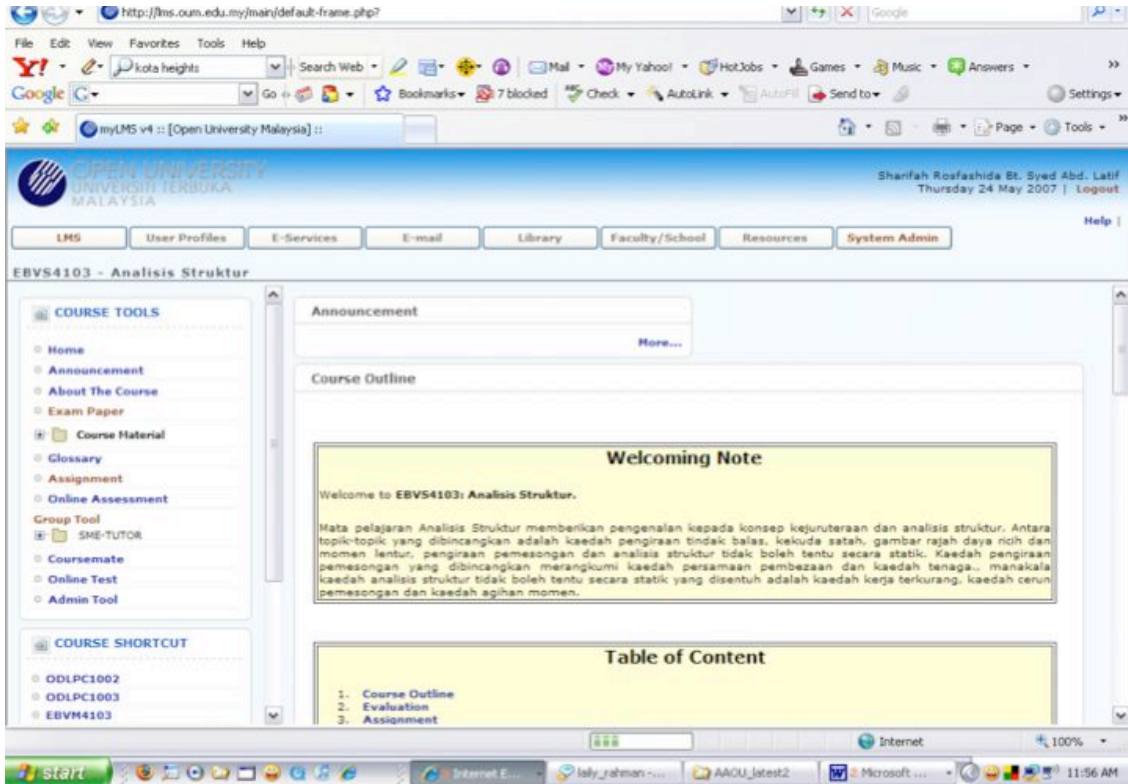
http://lms.oum.edu.my/main/default-frame.php?

Google

File Edit View Favorites Tools Help

Y! kota heights Search Web Mail My Yahoo! HotJobs Games Music Answers

Google G Go Bookmarks 7 blocked Check AutoLink AutoFill Send to Settings

myLMS v4 :: [Open University Malaysia] ::

Page Tools

OPEN UNIVERSITY UNIVERSITI TERBUKA MALAYSIA

Sharifah Rosfashida Bt. Syed Abd. Latif Thursday 24 May 2007 | Logout

Help |

LMS User Profiles E-Services E-mail Library Faculty/School Resources System Admin

EBVS4103 - Analisis Struktur

COURSE TOOLS

Home
Announcement
About The Course
Exam Paper
Course Material
Glossary
Assignment
Online Assessment
Group Tool
SME-TUTOR
Coursemate
Online Test
Admin Tool

COURSE SHORTCUT

ODLPC1002
ODLPC1003
EBVM4103

Announcement

More...

Course Outline

Welcoming Note

Welcome to EBVS4103: Analisis Struktur.

Mata pelajaran Analisis Struktur memberikan pengenalan kepada konsep kejuruteraan dan analisis struktur. Antara topik-topik yang dibincangkan adalah kaedah pengiraan tindak balas, kekuda satah, gambar rajah daya ricih dan momen lentur, pengiraan pemesongan dan analisis struktur tidak boleh tentu secara statik. Kaedah pengiraan pemesongan yang dibincangkan merangkumi kaedah persamaan pembezaan dan kaedah tenaga.. manakala kaedah analisis struktur tidak boleh tentu secara statik yang disentuh adalah kaedah kerja terkurang, kaedah cerun pemesongan dan kaedah agihan momen.

Table of Content

1. Course Outline
2. Evaluation
3. Assignment

Internet 100%

start Internet E... laily_rahman -... AAOU_latest2 2 Microsoft ... 11:56 AM